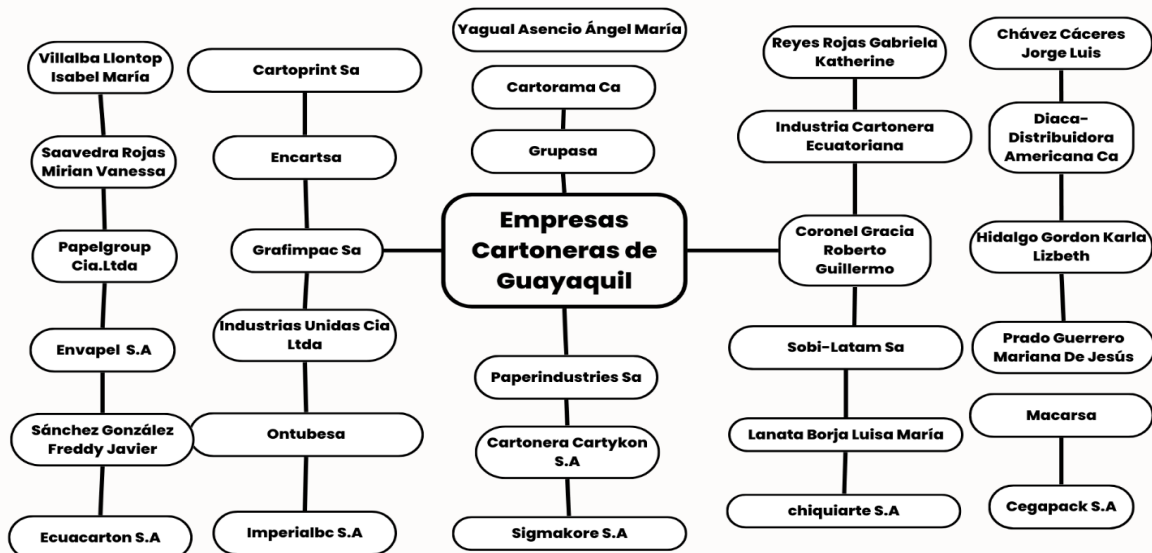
Empresas Cartoneras de Guayaquil

Yagual Asencio Ángel María

Cartorama Ca

Grupasa

Paperindustries Sa

Cartonera Cartykon S.A

Sigmakore S.A

Villalba Llontop Isabel María

Saavedra Rojas Mirian Vanessa

Papelgroup Cia.Ltda

Envapel S.A

Sánchez González Freddy Javier

Ecuacarton S.A

Cartoprint Sa

Encartsa

Grafimpac Sa

Industrias Unidas Cia Ltda

Ontubesa

Imperialbc S.A

Reyes Rojas Gabriela Katherine

Industria Cartonera Ecuatoriana

Coronel Gracia Roberto Guillermo

Sobi-Latam Sa

Lanata Borja Luisa María

chiquiarte S.A

Chávez Cáceres Jorge Luis

Diaca-Distribuidora Americana Ca

Hidalgo Gordon Karla Lizbeth

Prado Guerrero Mariana De Jesús

Macarsa

Cegapack S.A